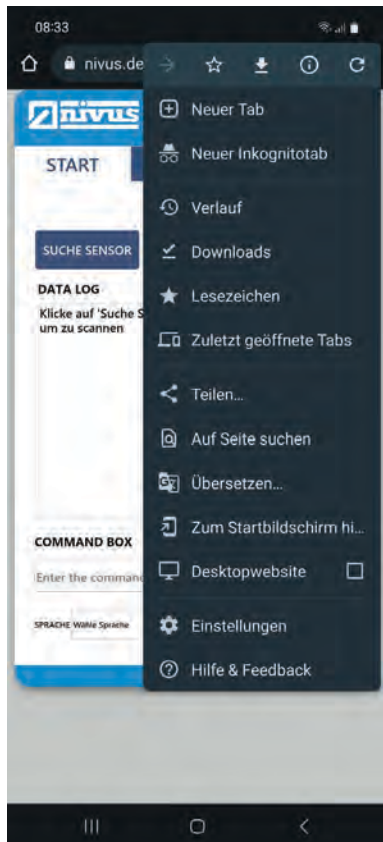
08:33

nivus.de

nivus

START

SUCHE SENSOR

DATA LOG

Klicke auf 'Suche S um zu scannen

COMMAND BOX

Enter the command

SPRACHE Wähle Sprache

Neuer Tab

Neuer Inkognitotab

Verlauf

Downloads

Lesezeichen

Zuletzt geöffnete Tabs

Teilen...

Auf Seite suchen

Übersetzen...

Zum Startbildschirm hi...

Desktopwebsite

Einstellungen

Hilfe & Feedback